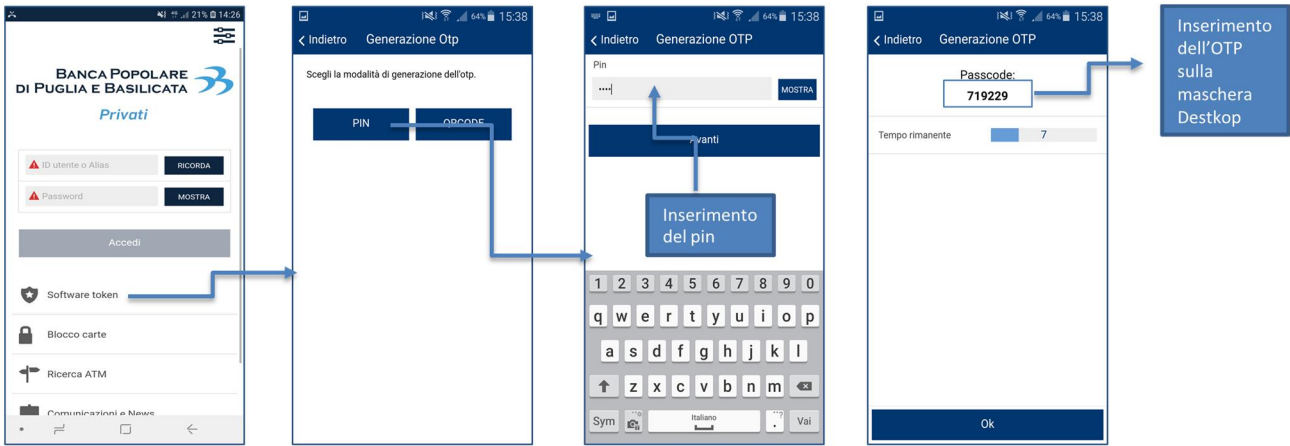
21% 14:26

BANCA POPOLARE DI PUGLIA E BASILICATA
Privati

ID utente o Alias
RICORDA
Password
MOSTRA
Accedi

Software token
Blocco carte
Ricerca ATM
Comunicazioni e News

64% 15:38
Indietro Generazione Otp

Scegli la modalità di generazione dell'otp.

PIN
QRCODE

64% 15:38
Indietro Generazione OTP

Pin
••••
MOSTRA
Avanti

Inserimento del pin

1 2 3 4 5 6 7 8 9 0
q w e r t y u i o p
a s d f g h j k l
z x c v b n m
Sym Italiano . Vai

64% 15:38
Indietro Generazione OTP

Passcode:
719229

Tempo rimanente 7

Ok

Inserimento dell'OTP sulla maschera Destkop